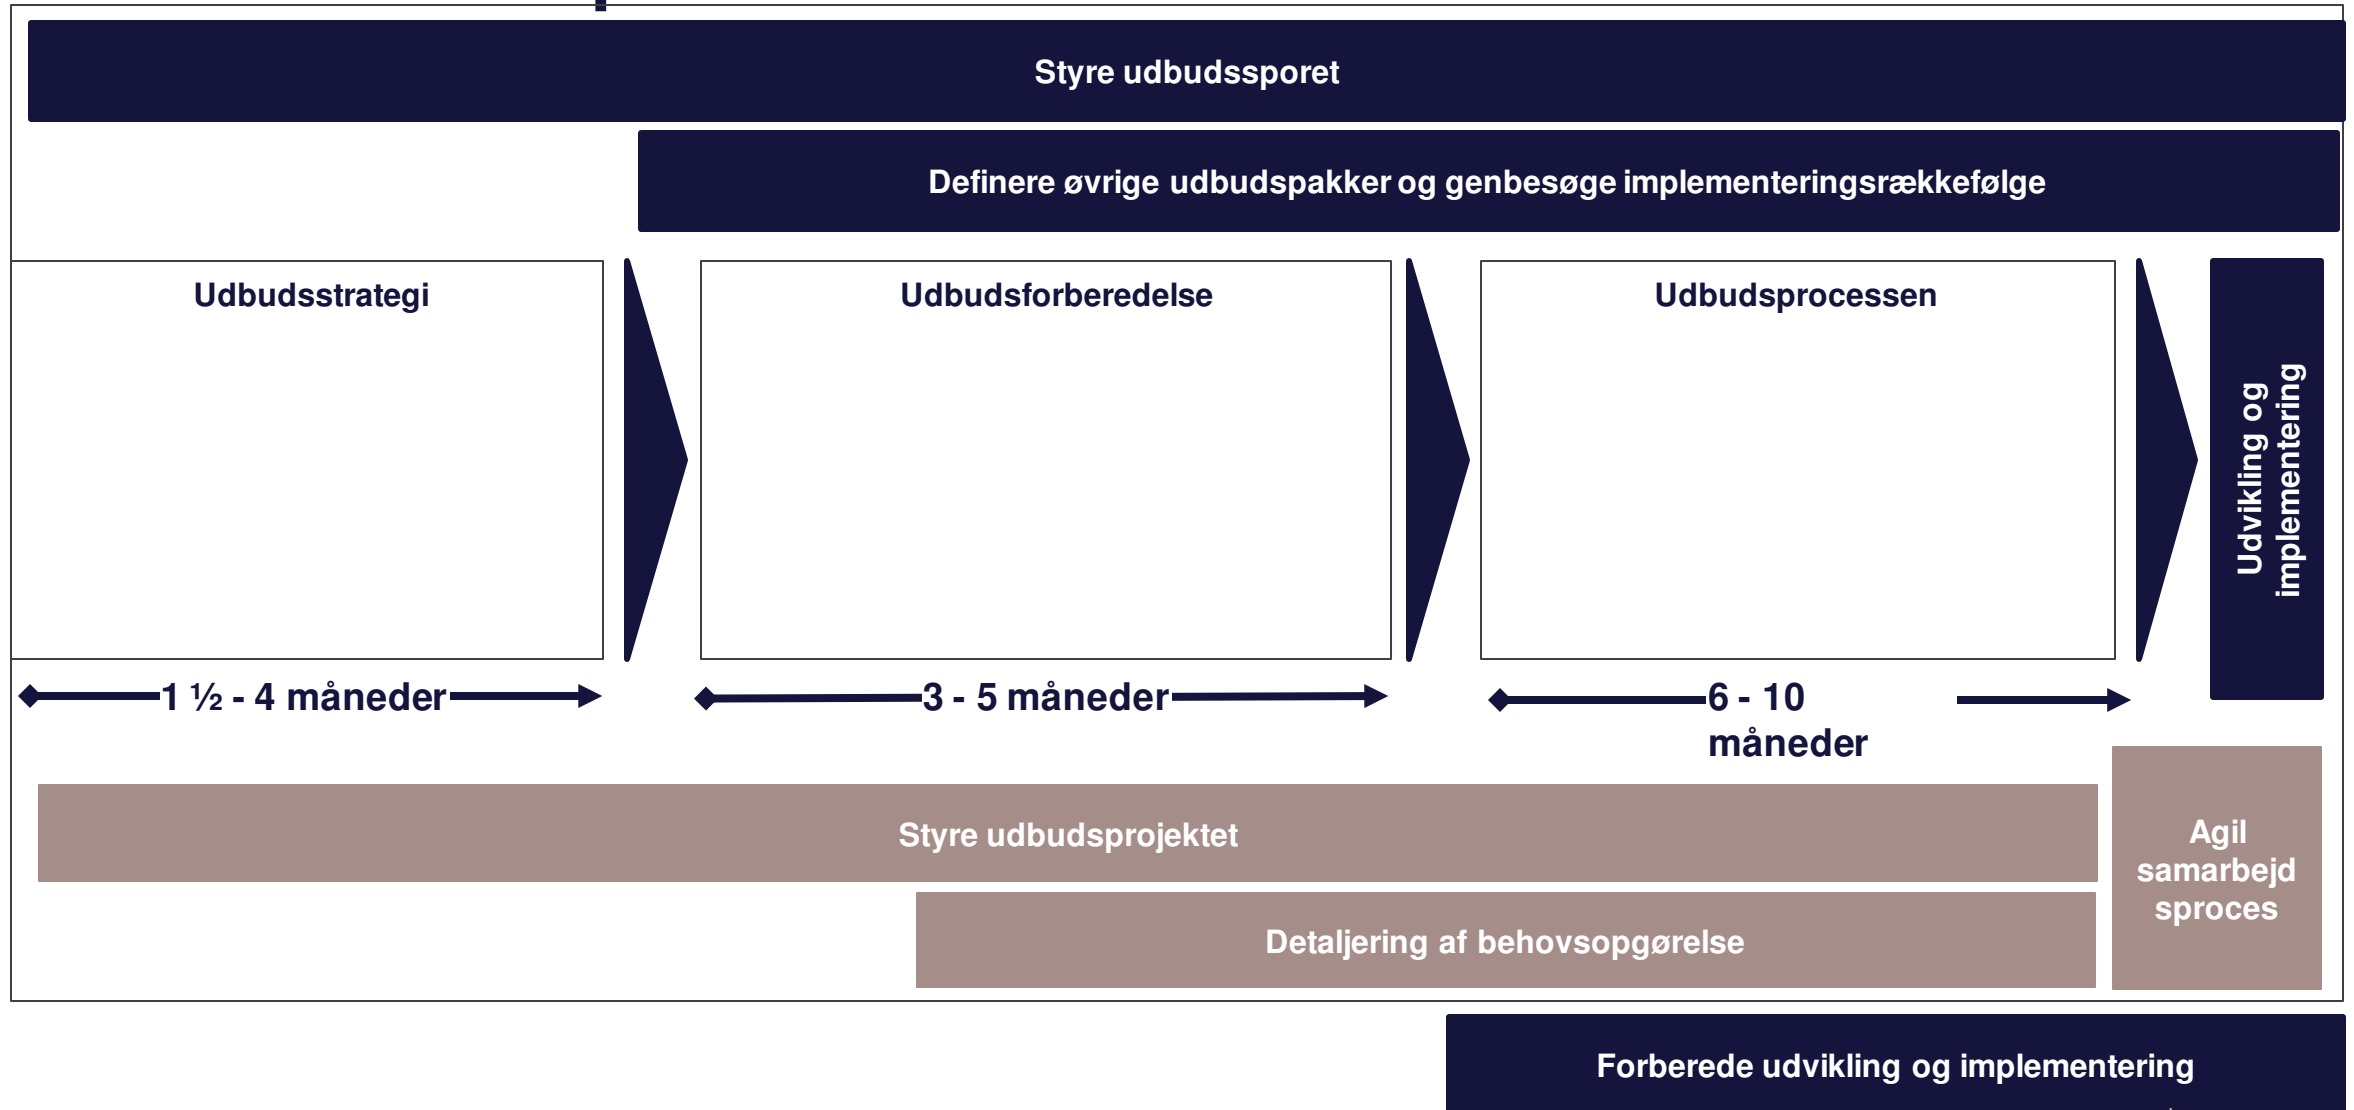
Styre udbudssporet

Definere øvrige udbudspakker og genbesøge implementeringsrækkefølge

Udbudsstrategi

Udbudsforberedelse

Udbudsprocessen

Udvikling og implementering

1 ½ - 4 måneder

3 - 5 måneder

6 - 10 måneder

Styre udbudsprojektet

Agil samarbejdsproces

Detaljering af behovsopgørelse

Forberede udvikling og implementering